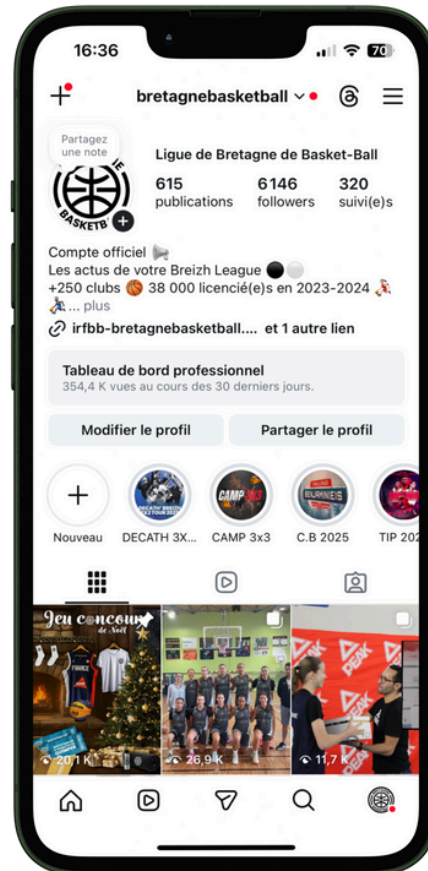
16:36

70

bretagnebasketball

Partagez une note

Ligue de Bretagne de Basket-Ball

615 publications

6146 followers

320 suivi(e)s

Compte officiel
Les actus de votre Breizh League
+250 clubs 38 000 licencié(e)s en 2023-2024
... plus

irfbb-bretagnebasketball.... et 1 autre lien

Tableau de bord professionnel
354,4 K vues au cours des 30 derniers jours.

Modifier le profil

Partager le profil

Nouveau

DECATH 3X...

CAMP 3x3

C.B 2025

TIP 20

Jeu concours de Noël

20,1 K

26,9 K

11,7 K